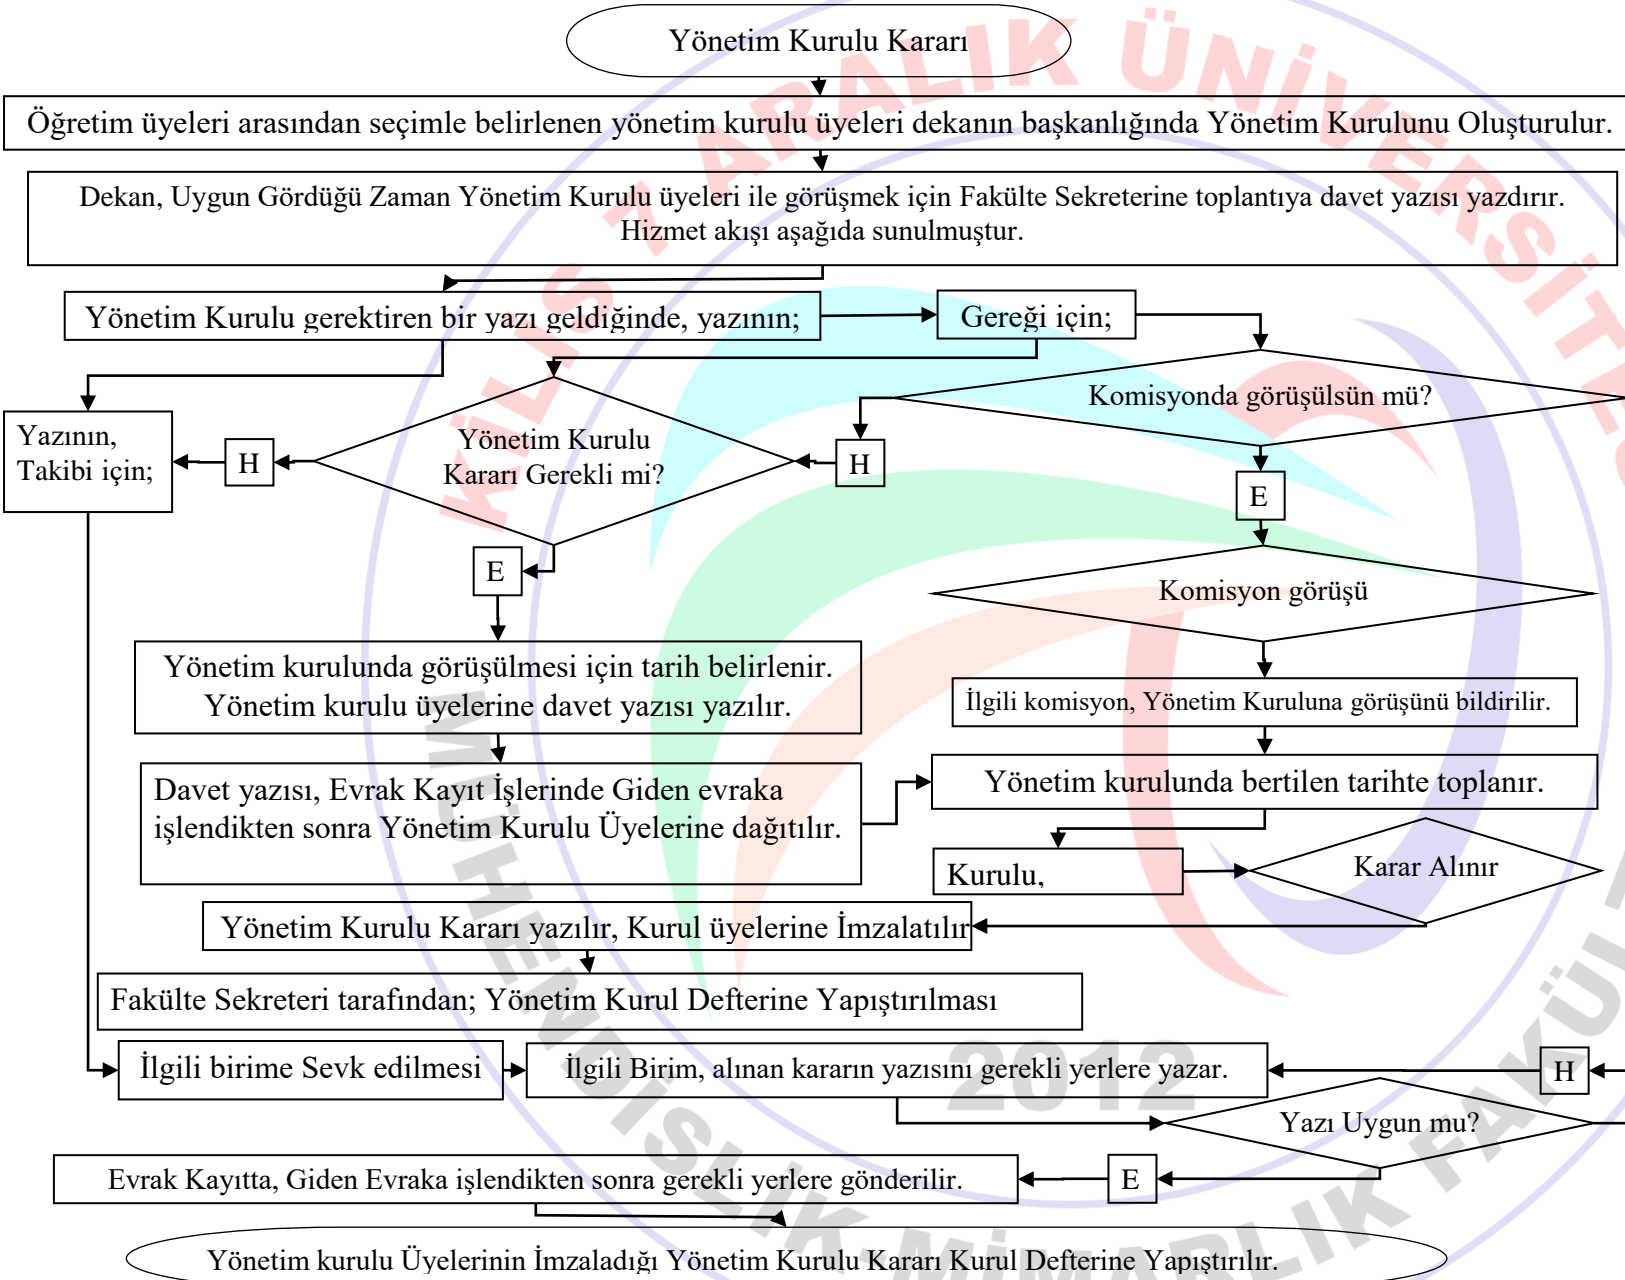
Yönetim Kurulu Kararı

Öğretim üyeleri arasından seçimle belirlenen yönetim kurulu üyeleri dekanın başkanlığında Yönetim Kurulunu Oluşturulur.

Dekan, Uygun Gördüğü Zaman Yönetim Kurulu üyeleri ile görüşmek için Fakülte Sekreterine toplantıya davet yazısı yazdırır. Hizmet akışı aşağıda sunulmuştur.

Yönetim Kurulu gerektiren bir yazı geldiğinde, yazının;

Gereği için;

Komisyonda görüşülsün mü?

Yazının, Takibi için;

H

Yönetim Kurulu Kararı Gerekli mi?

H

E

E

Komisyon görüşü

Yönetim kurulunda görüşülmesi için tarih belirlenir. Yönetim kurulu üyelerine davet yazısı yazılır.

İlgili komisyon, Yönetim Kuruluna görüşünü bildirilir.

Davet yazısı, Evrak Kayıt İşlerinde Giden evraka işlendikten sonra Yönetim Kurulu Üyelerine dağıtılır.

Yönetim kurulunda bertilen tarihte toplanır.

Kurulu,

Karar Alınır

Yönetim Kurulu Kararı yazılır, Kurul üyelerine İmzalatılır

Fakülte Sekreteri tarafından; Yönetim Kurul Defterine Yapıştırılması

İlgili birime Sevk edilmesi

İlgili Birim, alınan kararın yazısını gerekli yerlere yazar.

H

Yazı Uygun mu?

Evrak Kayıtta, Giden Evraka işlendikten sonra gerekli yerlere gönderilir.

E

Yönetim kurulu Üyelerinin İmzaladığı Yönetim Kurulu Kararı Kurul Defterine Yapıştırılır.